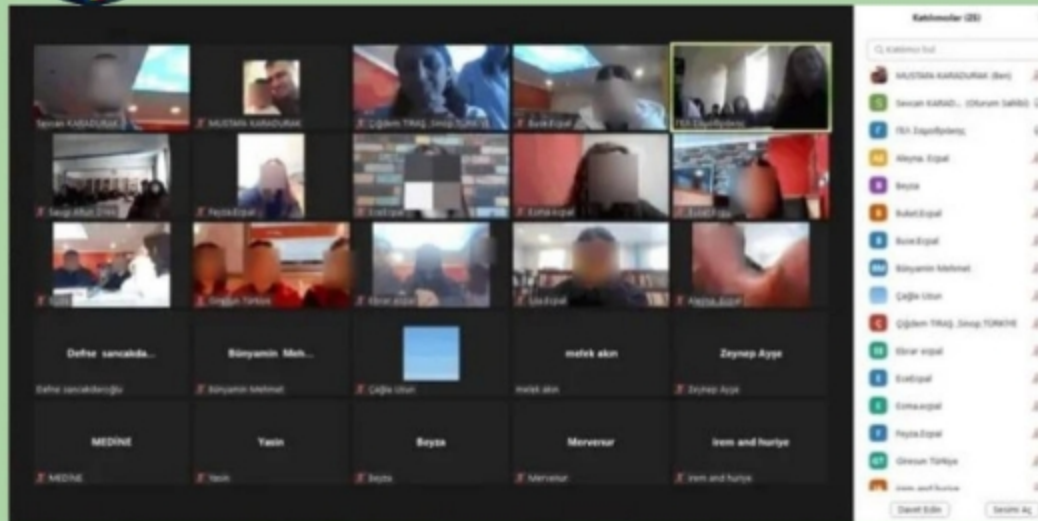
Katılımcılar (25)

Katılımcı bul

MUSTAFA KARADURAK (Ben)
Sevcan KARAD... (Oturum sahibi)
TEJ Zeynilpekmiş
Aleyna Ecipal
Beyza
Buket Ecipal
Buse Ecipal
Bünyamin Mehmet
Çağla Uzun
Çiğdem TIRAŞ Sinop TÜRKİYE
Ebrar ecipal
Ece Ecipal
Esma ecipal
Feyza Ecipal
Giresun Türkiye
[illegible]

Davet Edin
Sesimi Aç

Sevcan KARADURAK
MUSTAFA KARADURAK
Çiğdem TIRAŞ Sinop TÜRKİYE
Buse Ecipal
TEJ Zeynilpekmiş
Sevgi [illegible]
Feyza Ecipal
Ece Ecipal
Esma ecipal
Buket Ecipal
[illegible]
Giresun Türkiye
Ebrar ecipal
Eda Ecipal
Aleyna Ecipal

Defne sancakda...
Defne sancakdaroğlu
Bünyamin Meh...
Bünyamin Mehmet
Çağla Uzun
melek akın
melek akın
Zeynep Ayşe
Zeynep Ayşe
MEDİNE
MEDİNE
Yasin
Yasin
Beyza
Beyza
Merversur
Merversur
irem and huriye
irem and huriye